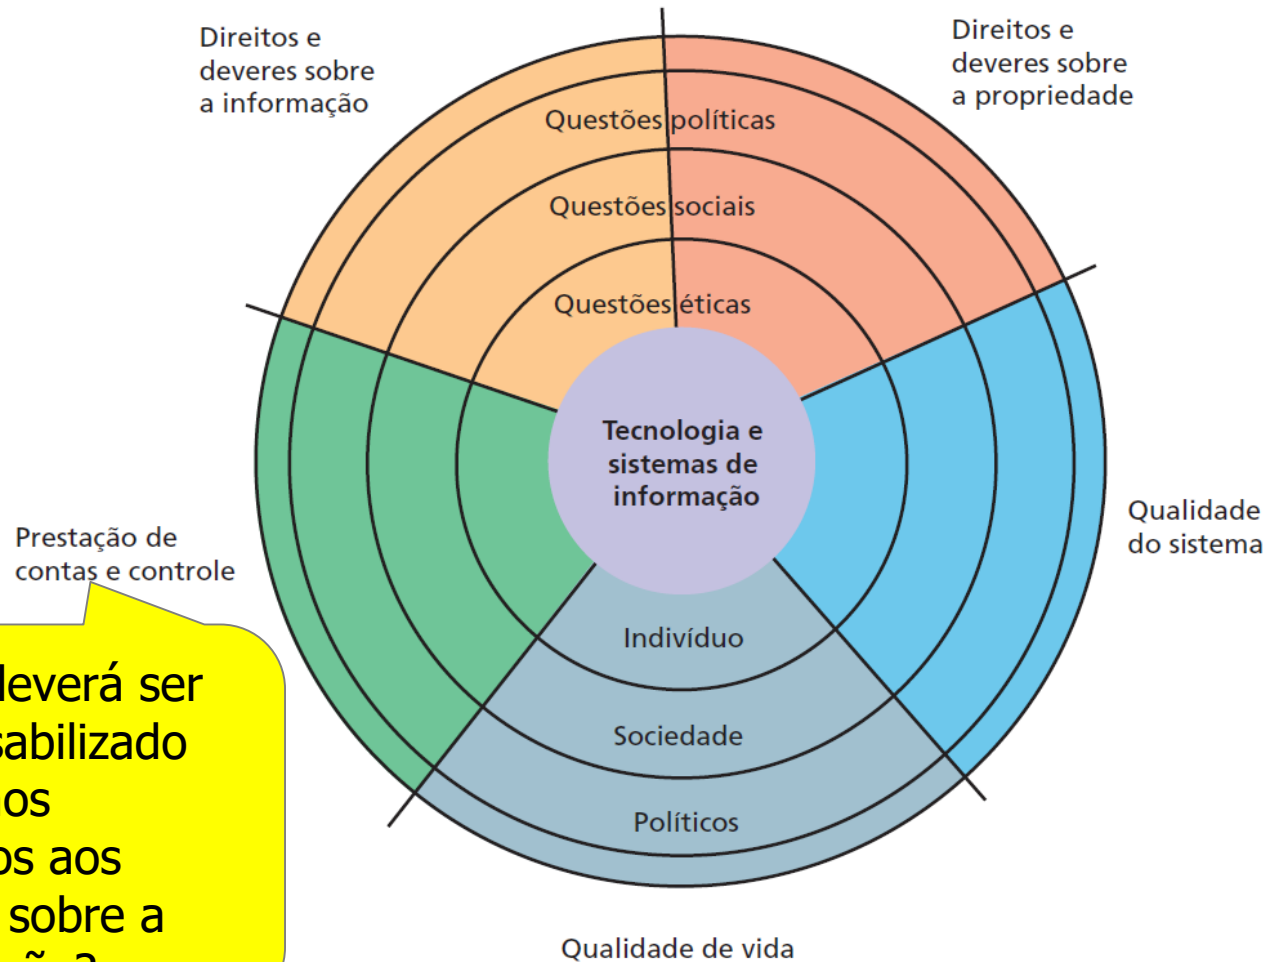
Direitos e deveres sobre a informação

Direitos e deveres sobre a propriedade

Questões políticas

Questões sociais

Questões éticas

Tecnologia e sistemas de informação

Qualidade do sistema

Prestação de contas e controle

deverá ser
sabilizado
os
os aos
sobre a
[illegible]

Indivíduo

Sociedade

Políticos

Qualidade de vida